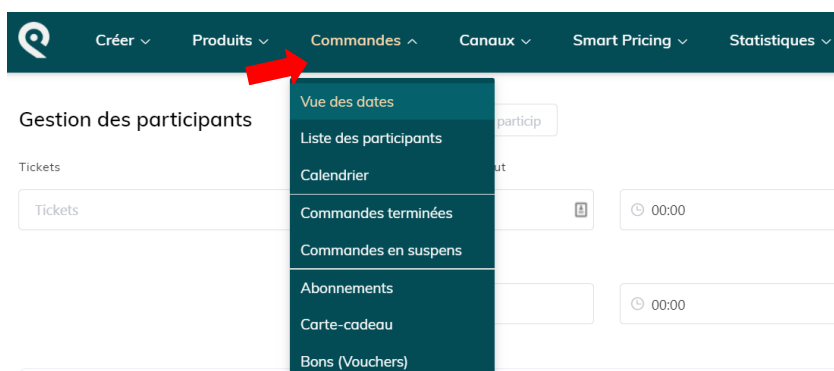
Créer ⌵ Produits ⌵ Commandes ^ Canaux ⌵ Smart Pricing ⌵ Statistiques ⌵

Gestion des participants

particip

Tickets

ut

Tickets

00:00

00:00

Vue des dates
Liste des participants
Calendrier
Commandes terminées
Commandes en suspens
Abonnements
Carte-cadeau
Bons (Vouchers)